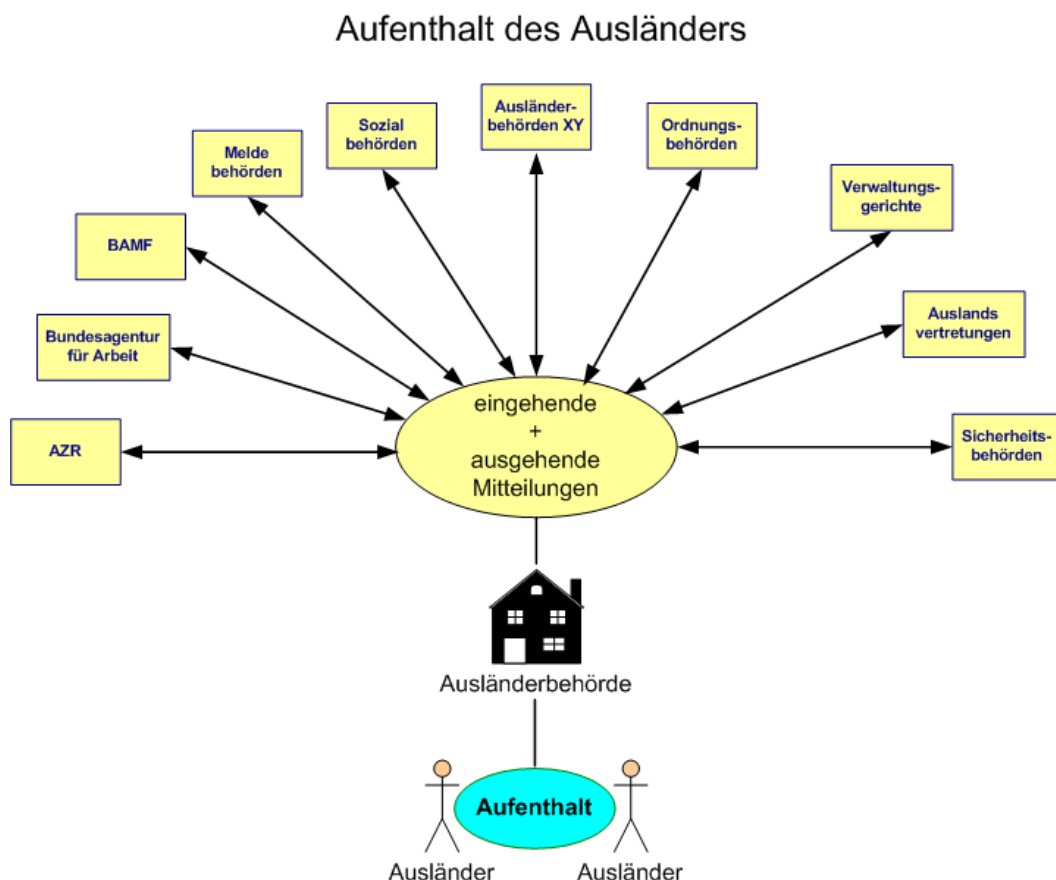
Aufenthalt des Ausländers

Melde behörden

Sozial behörden

Ausländerbehörden XY

Ordnungsbehörden

Verwaltungsgerichte

BAMF

Bundesagentur für Arbeit

Auslands vertretungen

AZR

eingehende + ausgehende Mitteilungen

Sicherheitsbehörden

Ausländerbehörde

Aufenthalt

Ausländer

Ausländer